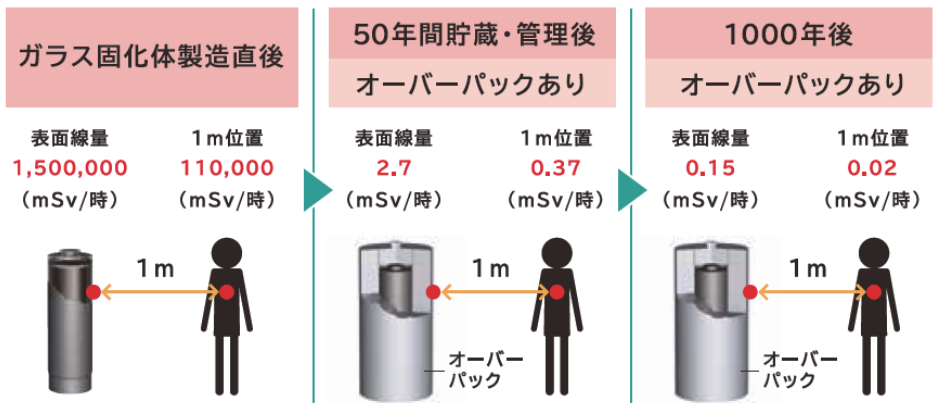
ガラス固化体製造直後

表面線量
1,500,000
（mSv/時）

1m位置
110,000
（mSv/時）

1m

50年間貯蔵・管理後

オーバーパックあり

表面線量
2.7
（mSv/時）

1m位置
0.37
（mSv/時）

1m

オーバーパック

1000年後

オーバーパックあり

表面線量
0.15
（mSv/時）

1m位置
0.02
（mSv/時）

1m

オーバーパック